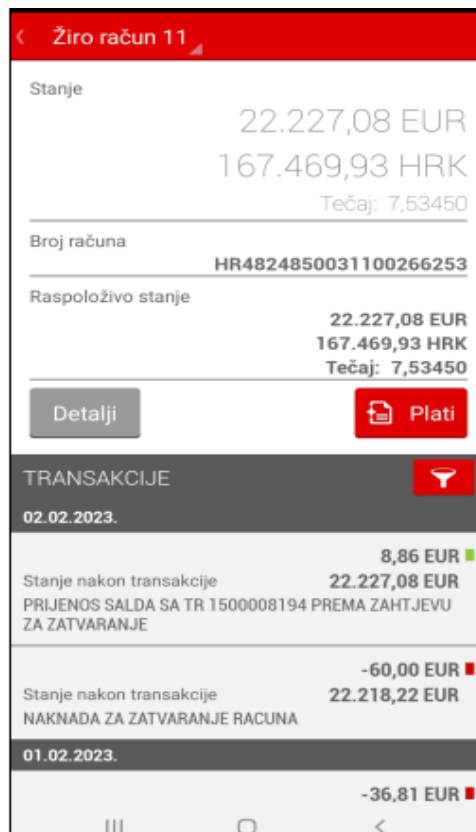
‹ Žiro račun 11

Stanje

22.227,08 EUR

167.469,93 HRK

Tečaj: 7,53450

Broj računa

HR4824850031100266253

Raspoloživo stanje

22.227,08 EUR

167.469,93 HRK

Tečaj: 7,53450

Detalji

Plati

TRANSAKCIJE

02.02.2023.

8,86 EUR

Stanje nakon transakcije 22.227,08 EUR

PRIJENOS SALDA SA TR 1500008194 PREMA ZAHTJEVU ZA ZATVARANJE

-60,00 EUR

Stanje nakon transakcije 22.218,22 EUR

NAKNADA ZA ZATVARANJE RACUNA

01.02.2023.

-36,81 EUR

III ○ <